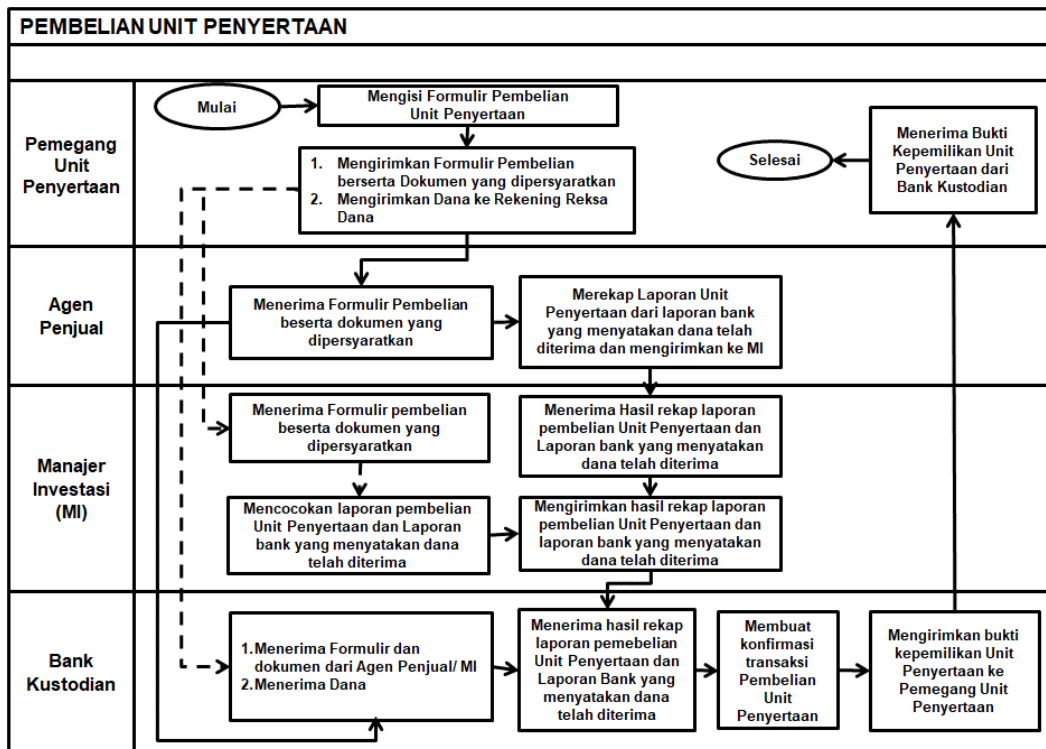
PEMBELIAN UNIT PENYERTAAN

Pemegang Unit Penyertaan

Mulai

Mengisi Formulir Pembelian Unit Penyertaan

1. Mengirimkan Formulir Pembelian berserta Dokumen yang dipersyaratkan
2. Mengirimkan Dana ke Rekening Reksa Dana

Selesai

Menerima Bukti Kepemilikan Unit Penyertaan dari Bank Kustodian

Agen Penjual

Menerima Formulir Pembelian beserta dokumen yang dipersyaratkan

Merekap Laporan Unit Penyertaan dari laporan bank yang menyatakan dana telah diterima dan mengirimkan ke MI

Manajer Investasi (MI)

Menerima Formulir pembelian beserta dokumen yang dipersyaratkan

Menerima Hasil rekap laporan pembelian Unit Penyertaan dan Laporan bank yang menyatakan dana telah diterima

Mencocokan laporan pembelian Unit Penyertaan dan Laporan bank yang menyatakan dana telah diterima

Mengirimkan hasil rekap laporan pembelian Unit Penyertaan dan laporan bank yang menyatakan dana telah diterima

Bank Kustodian

1. Menerima Formulir dan dokumen dari Agen Penjual/ MI
2. Menerima Dana

Menerima hasil rekap laporan pemebelian Unit Penyertaan dan Laporan Bank yang menyatakan dana telah diterima

Membuat konfirmasi transaksi Pembelian Unit Penyertaan

Mengirimkan bukti kepemilikan Unit Penyertaan ke Pemegang Unit Penyertaan